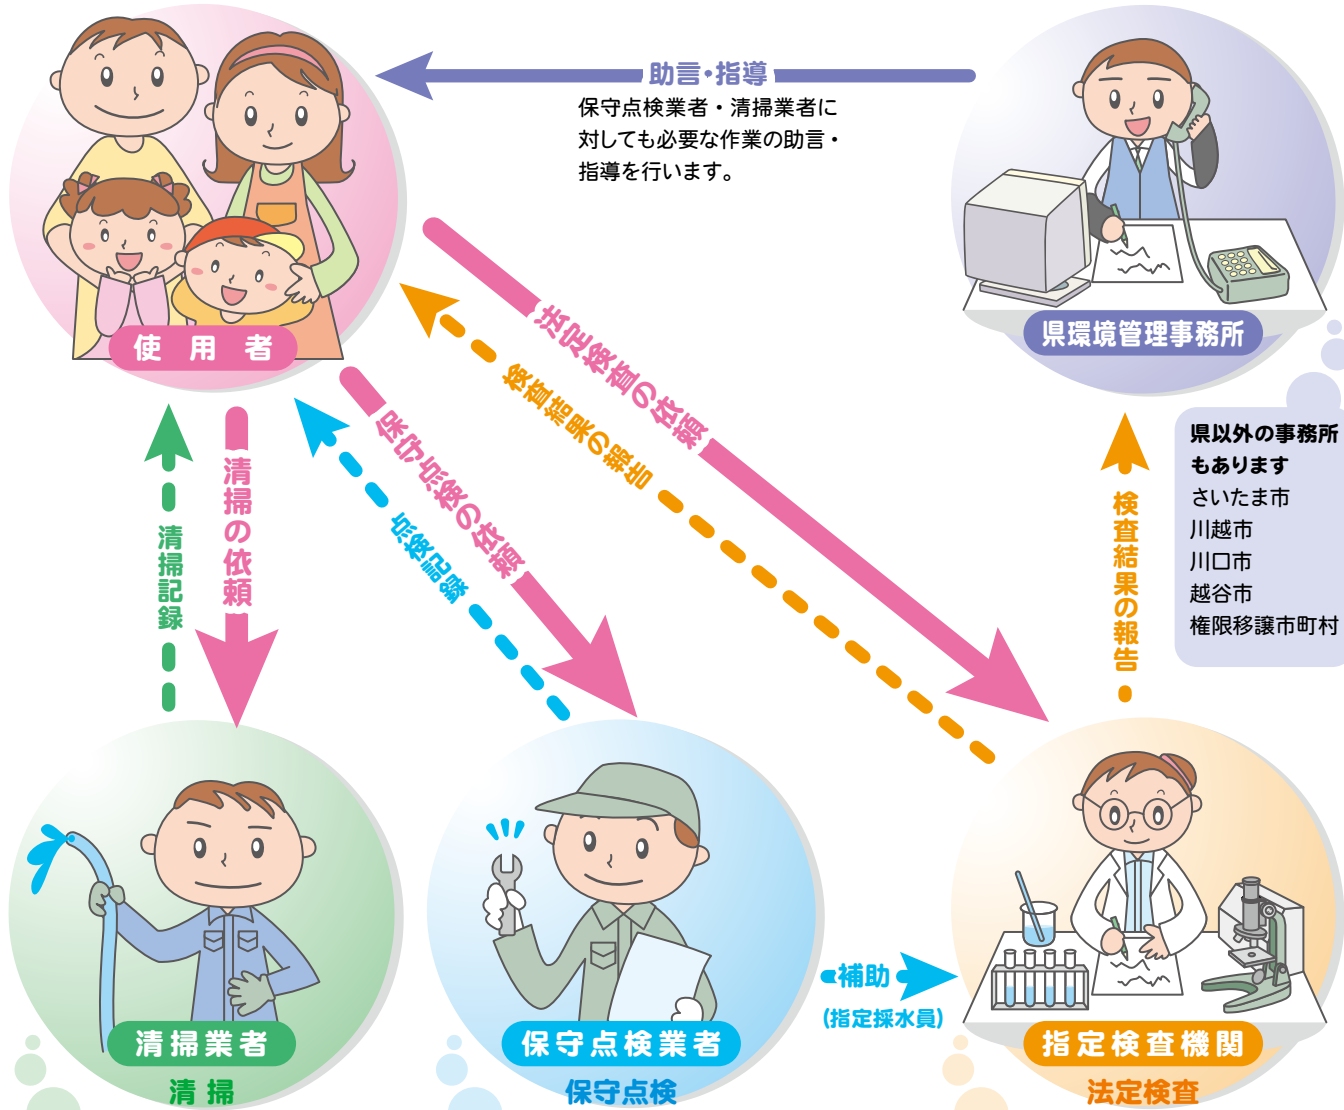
助言・指導

保守点検業者・清掃業者に対しても必要な作業の助言・指導を行います。

使用者

県環境管理事務所

県以外の事務所もあります
さいたま市
川越市
川口市
越谷市
権限移譲市町村

法定検査の依頼

検査結果の報告

保守点検の依頼

点検記録

清掃の依頼

清掃記録

検査結果の報告

清掃業者

清掃

保守点検業者

保守点検

補助
(指定採水員)

指定検査機関

法定検査